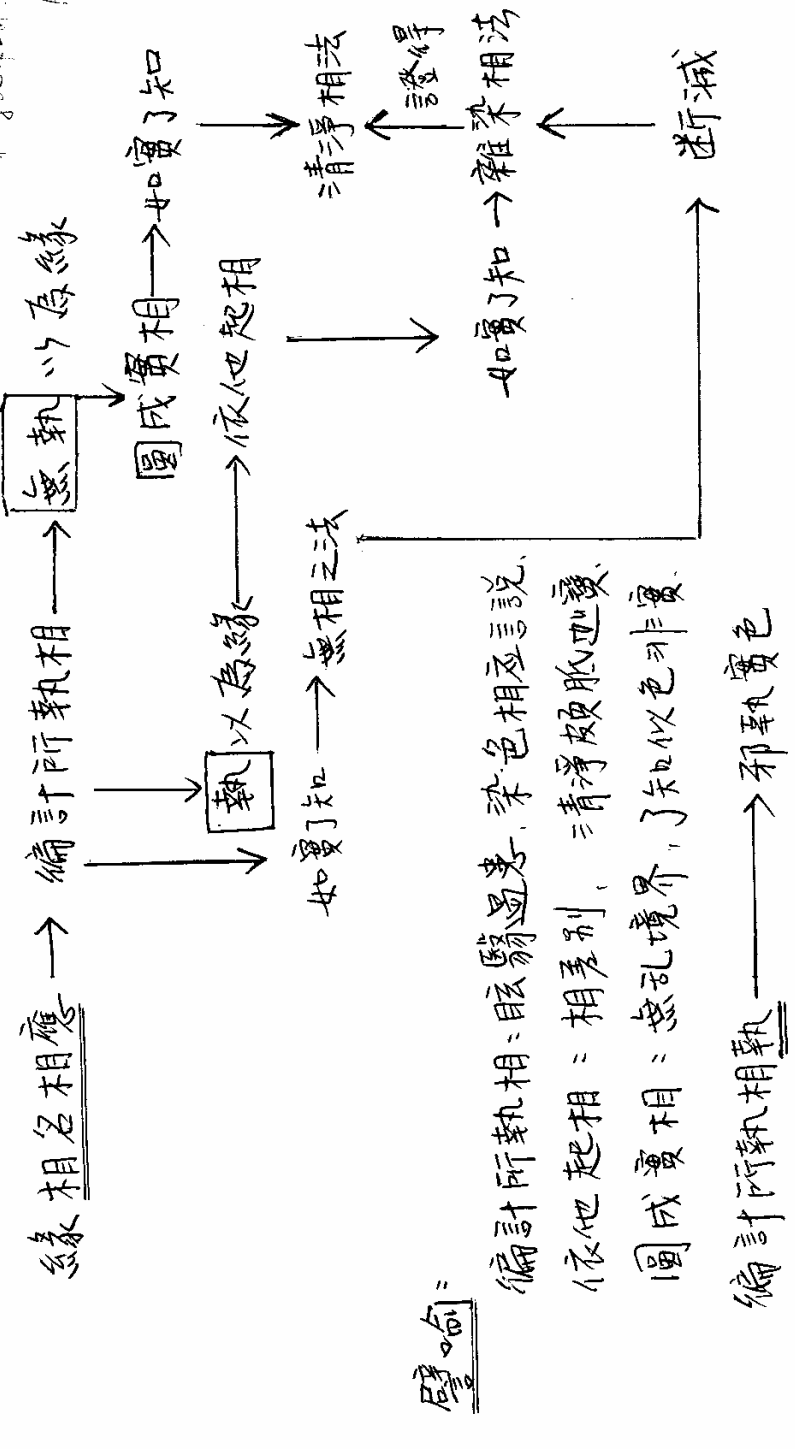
緣相名相應 → 徧計所執相 →

慈執 以為緣

圓成實相 → 如實了知 → 清淨相法

執以為緣 → 依他起相 → 如實了知 → 雜染相法

證得

如實了知 → 雜相之法

斷滅

譬喻：

徧計所執相：眩翳過失，深色相及言說。

依他起相：相差別，清淨眼性境。

圓成實相：慈亂境界，了知似色非實。

徧計所執相執 → 邪執實色